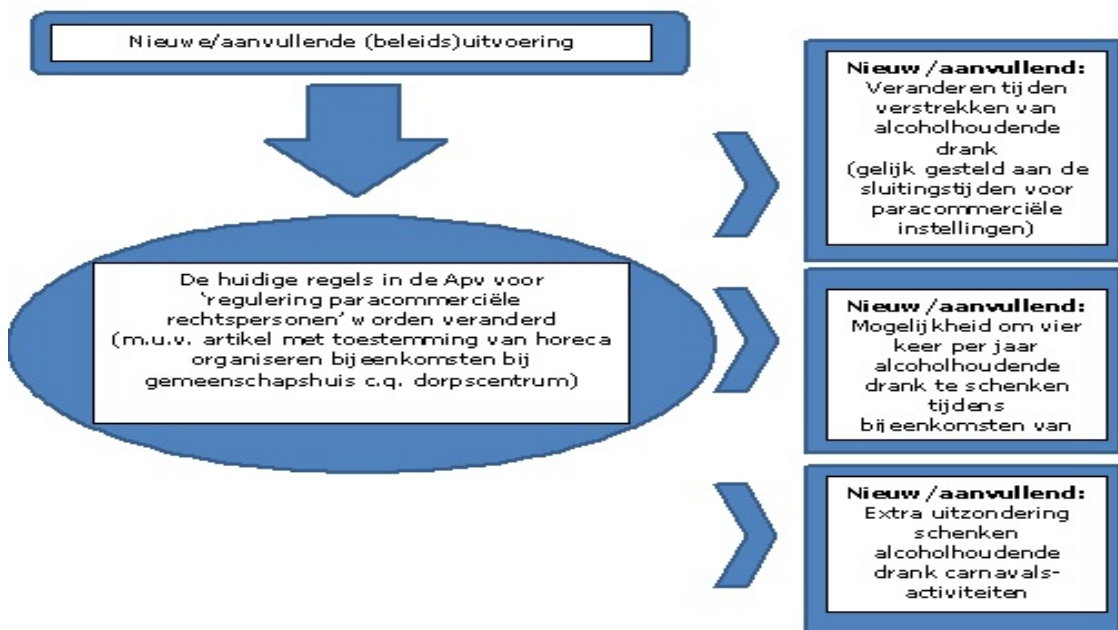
Nieuwe/aanvullende (beleids)uitvoering

De huidige regels in de Apv voor 'regulering paracommerciële rechtspersonen' worden veranderd (m.u.v. artikel met toestemming van horeca organiseren bijeenkomsten bij gemeenschapshuis c.q. dorpscentrum)

Nieuw/aanvullend:
Veranderen tijden verstrekken van alcoholhoudende drank (gelijk gesteld aan de sluitingstijden voor paracommerciële instellingen)

Nieuw/aanvullend:
Mogelijkheid om vier keer per jaar alcoholhoudende drank te schenken tijdens bijeenkomsten van

Nieuw/aanvullend:
Extra uitzondering schenken alcoholhoudende drank carnavalsactiviteiten